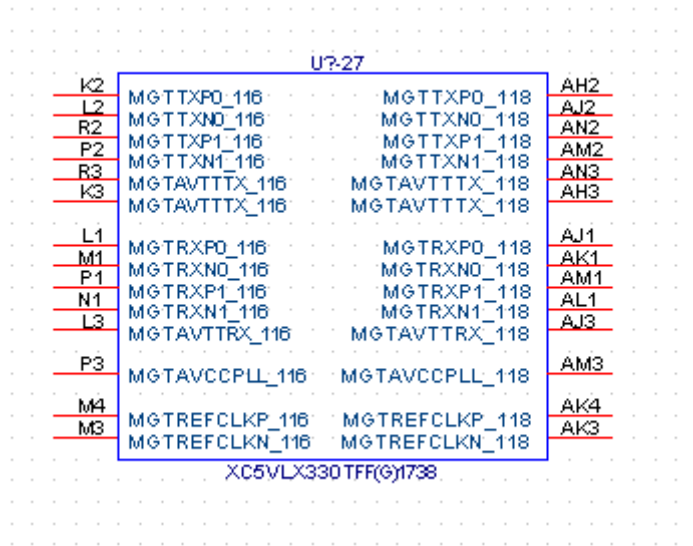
U?-27

K2 MGTTXP0_116
L2 MGTTXN0_116
R2 MGTTXP1_116
P2 MGTTXN1_116
R3 MGTAVTTTX_116
K3 MGTAVTTTX_116

L1 MGTRXP0_116
M1 MGTRXN0_116
P1 MGTRXP1_116
N1 MGTRXN1_116
L3 MGTAVTTRX_116

P3 MGTAVCCPLL_116

M4 MGTREFCLKP_116
M3 MGTREFCLKN_116

MGTTXP0_118 AH2
MGTTXN0_118 AJ2
MGTTXP1_118 AN2
MGTTXN1_118 AM2
MGTAVTTTX_118 AN3
MGTAVTTTX_118 AH3

MGTRXP0_118 AJ1
MGTRXN0_118 AK1
MGTRXP1_118 AM1
MGTRXN1_118 AL1
MGTAVTTRX_118 AJ3

MGTAVCCPLL_118 AM3

MGTREFCLKP_118 AK4
MGTREFCLKN_118 AK3

XC5VLX330TFF(G)1738